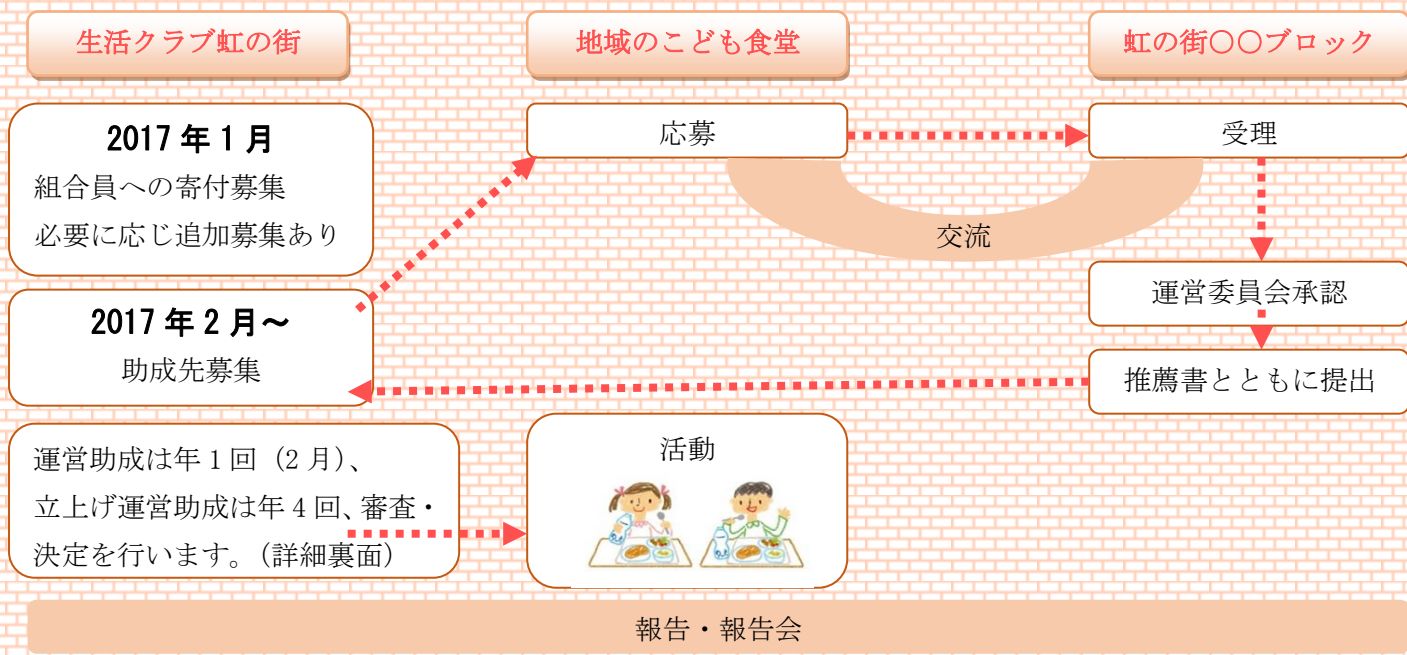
生活クラブ虹の街

地域のこども食堂

虹の街〇〇ブロック

2017年1月
組合員への寄付募集
必要に応じ追加募集あり

応募

受理

交流

運営委員会承認

2017年2月～
助成先募集

推薦書とともに提出

運営助成は年1回（2月）、立上げ運営助成は年4回、審査・決定を行います。（詳細裏面）

活動

報告・報告会